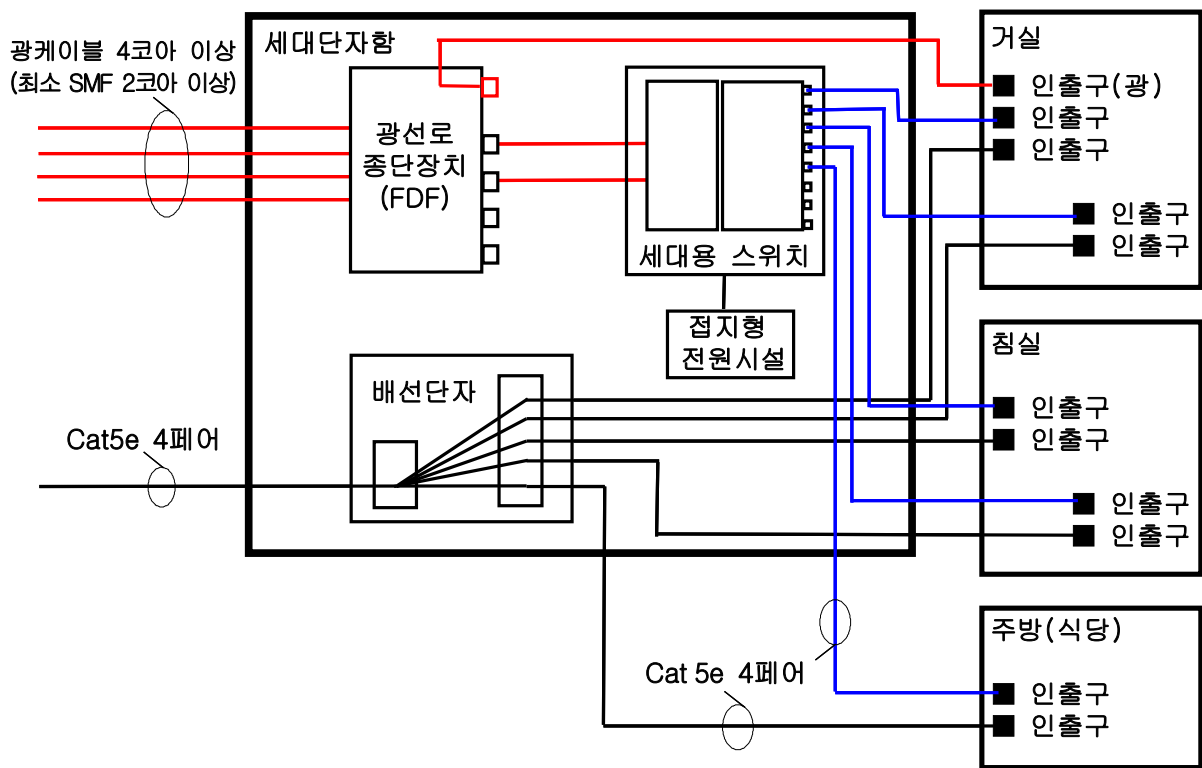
광케이블 4코아 이상
(최소 SMF 2코아 이상)

세대단자함

광선로
종단장치
(FDF)

세대용 스위치

접지형
전원시설

배선단자

Cat5e 4페어

거실
인출구(광)
인출구
인출구
인출구
인출구

침실
인출구
인출구
인출구
인출구

주방(식당)
인출구
인출구

Cat 5e 4페어